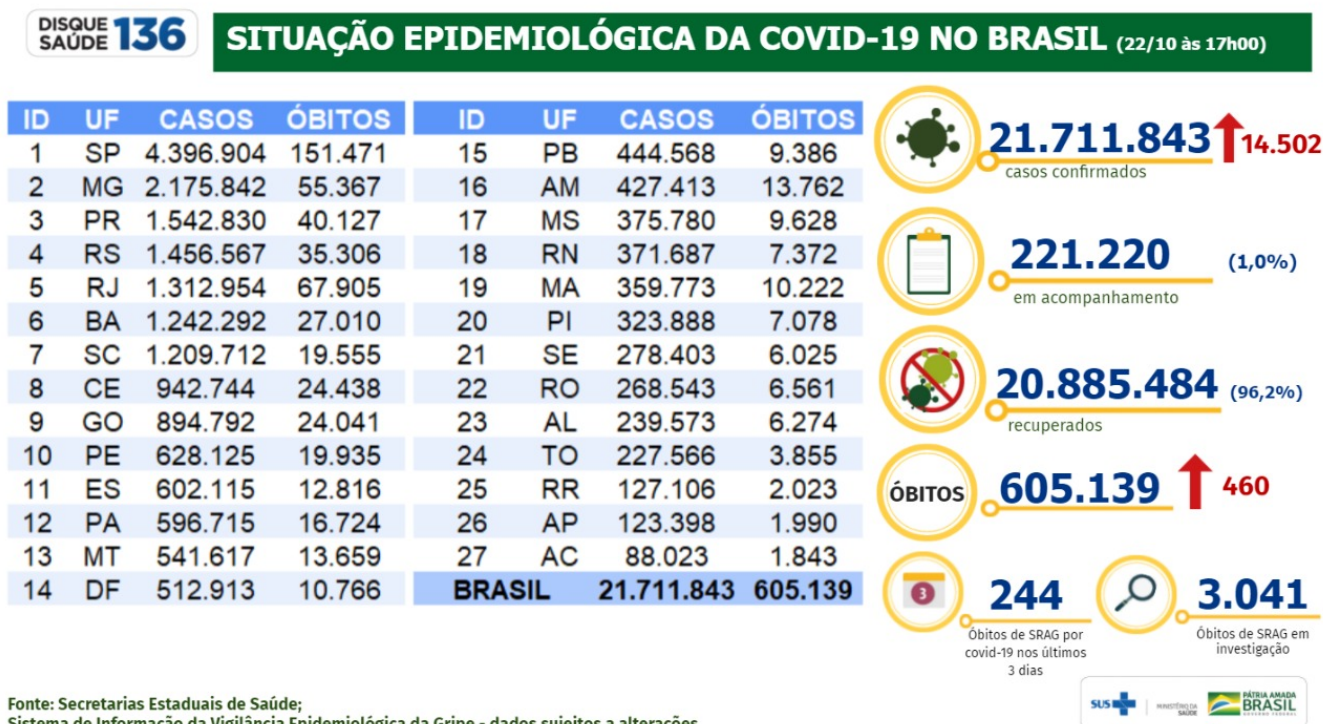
DISQUE SAÚDE 136

SITUAÇÃO EPIDEMIOLÓGICA DA COVID-19 NO BRASIL (22/10 às 17h00)

| ID | UF | CASOS | ÓBITOS |
|---|---|---|---|
| 1 | SP | 4.396.904 | 151.471 |
| 2 | MG | 2.175.842 | 55.367 |
| 3 | PR | 1.542.830 | 40.127 |
| 4 | RS | 1.456.567 | 35.306 |
| 5 | RJ | 1.312.954 | 67.905 |
| 6 | BA | 1.242.292 | 27.010 |
| 7 | SC | 1.209.712 | 19.555 |
| 8 | CE | 942.744 | 24.438 |
| 9 | GO | 894.792 | 24.041 |
| 10 | PE | 628.125 | 19.935 |
| 11 | ES | 602.115 | 12.816 |
| 12 | PA | 596.715 | 16.724 |
| 13 | MT | 541.617 | 13.659 |
| 14 | DF | 512.913 | 10.766 |

| ID | UF | CASOS | ÓBITOS |
|---|---|---|---|
| 15 | PB | 444.568 | 9.386 |
| 16 | AM | 427.413 | 13.762 |
| 17 | MS | 375.780 | 9.628 |
| 18 | RN | 371.687 | 7.372 |
| 19 | MA | 359.773 | 10.222 |
| 20 | PI | 323.888 | 7.078 |
| 21 | SE | 278.403 | 6.025 |
| 22 | RO | 268.543 | 6.561 |
| 23 | AL | 239.573 | 6.274 |
| 24 | TO | 227.566 | 3.855 |
| 25 | RR | 127.106 | 2.023 |
| 26 | AP | 123.398 | 1.990 |
| 27 | AC | 88.023 | 1.843 |
| BRASIL | | 21.711.843 | 605.139 |

21.711.843 14.502
casos confirmados

221.220 (1,0%)
em acompanhamento

20.885.484 (96,2%)
recuperados

ÓBITOS 605.139 460

244
Óbitos de SRAG por covid-19 nos últimos 3 dias

3.041
Óbitos de SRAG em investigação

Fonte: Secretarias Estaduais de Saúde;
Sistema de Informação da Vigilância Epidemiológica da Gripe - dados sujeitos a alterações

SUS MINISTÉRIO DA SAÚDE PÁTRIA AMADA BRASIL GOVERNO FEDERAL